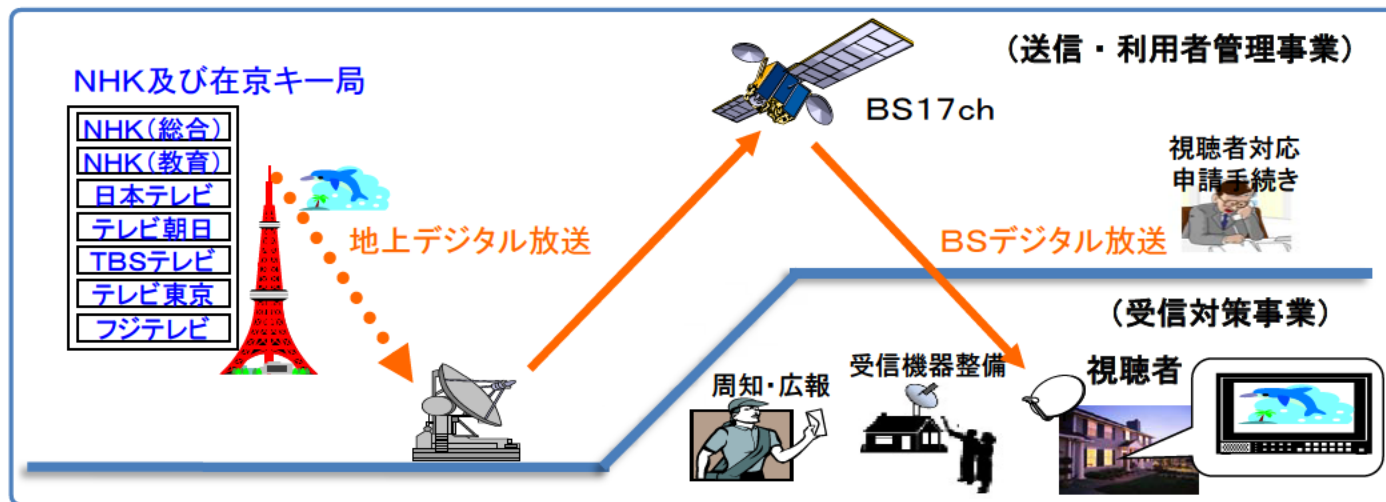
(送信・利用者管理事業)

NHK及び在京キー局

NHK(総合)
NHK(教育)
日本テレビ
テレビ朝日
TBSテレビ
テレビ東京
フジテレビ

BS17ch

視聴者対応
申請手続き

地上デジタル放送

BSデジタル放送

(受信対策事業)

周知・広報

受信機器整備

視聴者